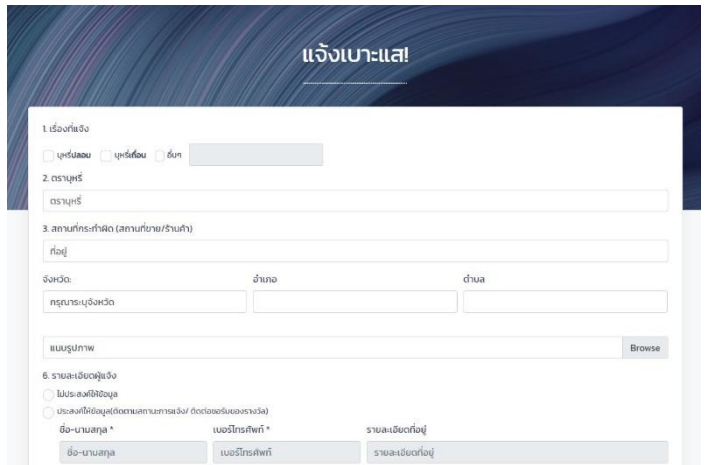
แจ้งเบาะแส!

1. เรื่องที่แจ้ง

บุหรี่ปลอม บุหรี่เถื่อน อื่นๆ

2. ตราบุหรี่

ตราบุหรี่

3. สถานที่กระทำผิด (สถานที่ขาย/ร้านค้า)

ที่อยู่

จังหวัด:

กรุณาระบุจังหวัด

อำเภอ

ตำบล

แนบรูปภาพ

Browse

6. รายละเอียดผู้แจ้ง

ไม่ประสงค์ให้ข้อมูล

ประสงค์ให้ข้อมูล(ติดตามสถานะการแจ้ง/ ติดต่อขอรับของรางวัล)

ชื่อ-นามสกุล *

ชื่อ-นามสกุล

เบอร์โทรศัพท์ *

เบอร์โทรศัพท์

รายละเอียดที่อยู่

รายละเอียดที่อยู่